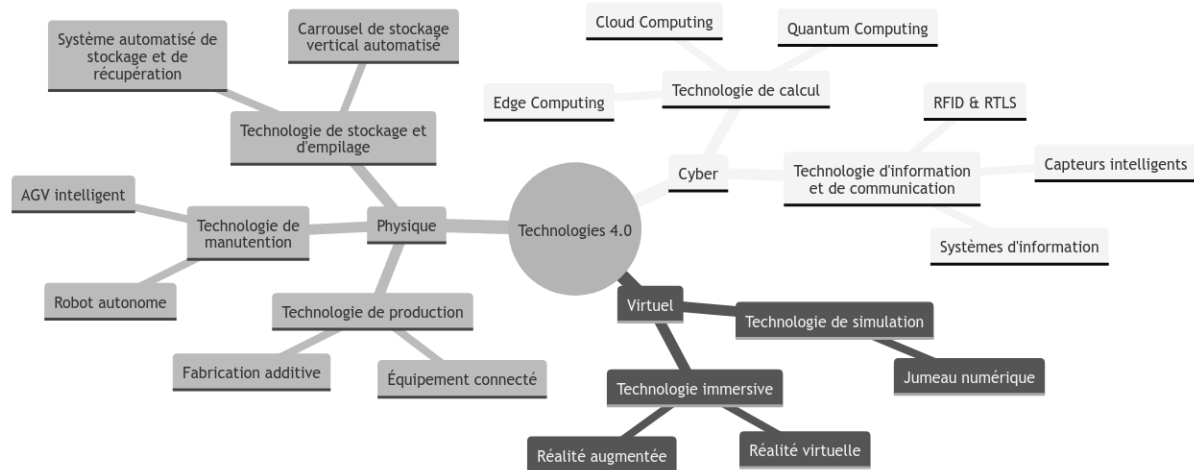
Technologies 4.0

Physique

Technologie de stockage et d'empilage

Système automatisé de stockage et de récupération

Carrousel de stockage vertical automatisé

Technologie de manutention

AGV intelligent

Robot autonome

Technologie de production

Fabrication additive

Équipement connecté

Cyber

Technologie de calcul

Cloud Computing

Quantum Computing

Edge Computing

Technologie d'information et de communication

RFID & RTLS

Capteurs intelligents

Systèmes d'information

Virtuel

Technologie de simulation

Jumeau numérique

Technologie immersive

Réalité augmentée

Réalité virtuelle